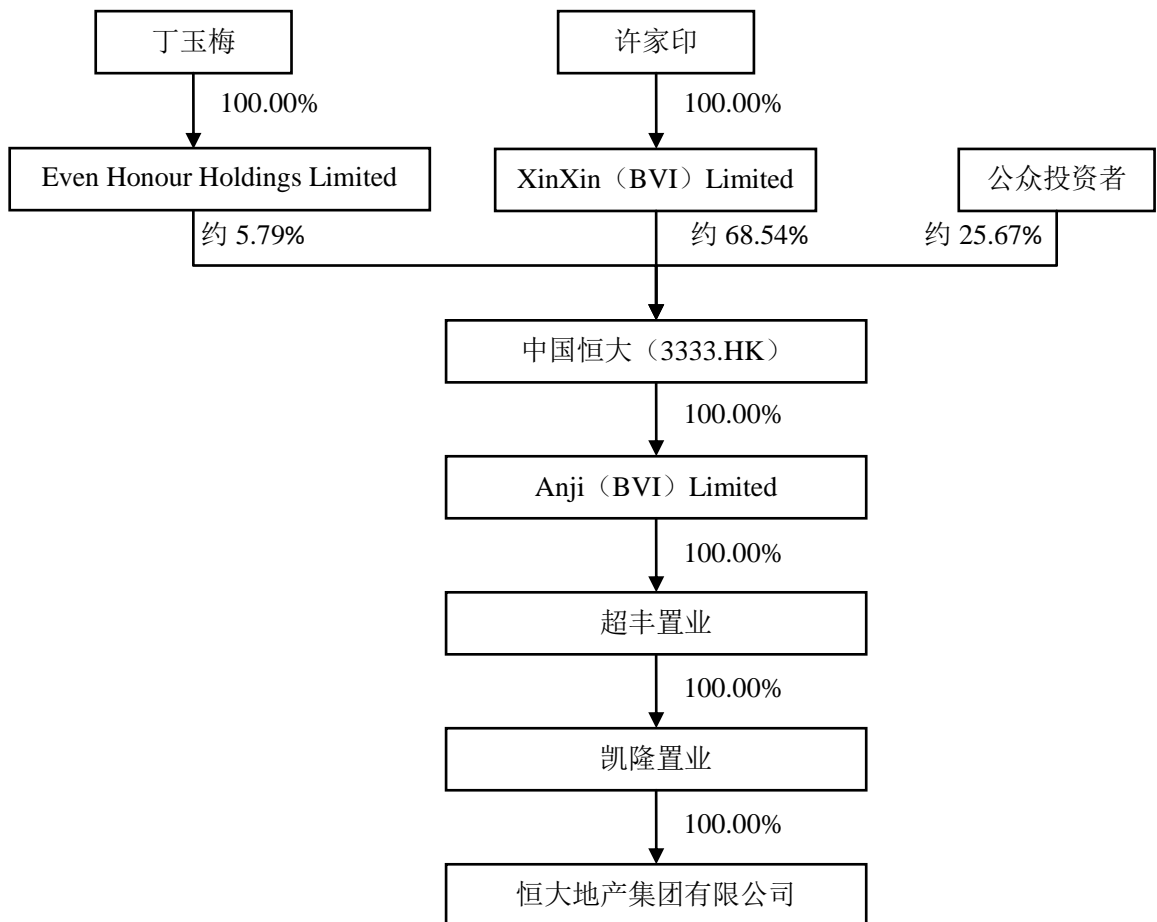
丁玉梅

100.00%

Even Honour Holdings Limited

约 5.79%

许家印

100.00%

XinXin（BVI）Limited

约 68.54%

公众投资者

约 25.67%

中国恒大（3333.HK）

100.00%

Anji（BVI）Limited

100.00%

超丰置业

100.00%

凯隆置业

100.00%

恒大地产集团有限公司